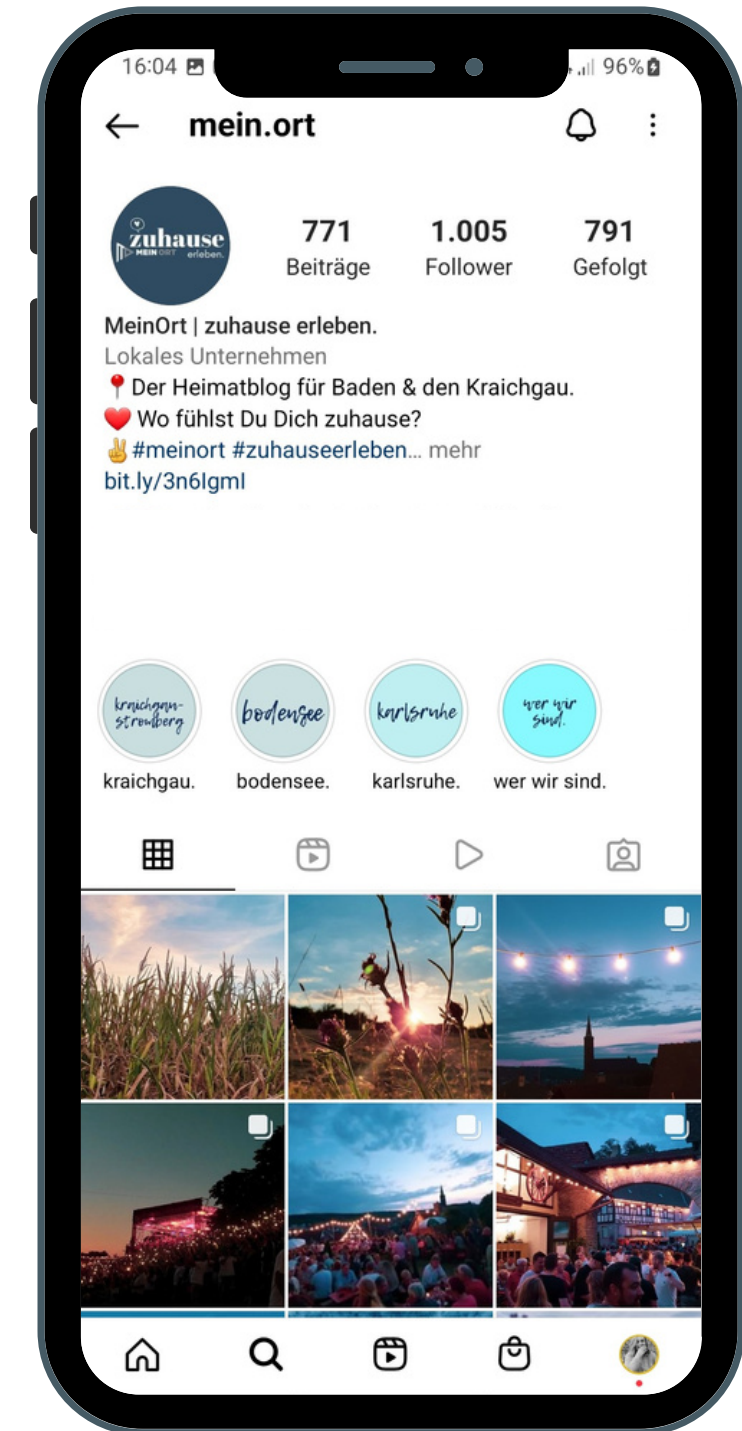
16:04

96%

mein.ort

zuhause
MEIN ORT erleben.

771
Beiträge

1.005
Follower

791
Gefolgt

MeinOrt | zuhause erleben.
Lokales Unternehmen
📍Der Heimatblog für Baden & den Kraichgau.
❤️ Wo fühlst Du Dich zuhause?
✌️#meinort #zuhauseerleben... mehr
bit.ly/3n6lgml

kraichgau-stromberg
kraichgau.

bodensee
bodensee.

karlsruhe
karlsruhe.

wer wir sind.
wer wir sind.